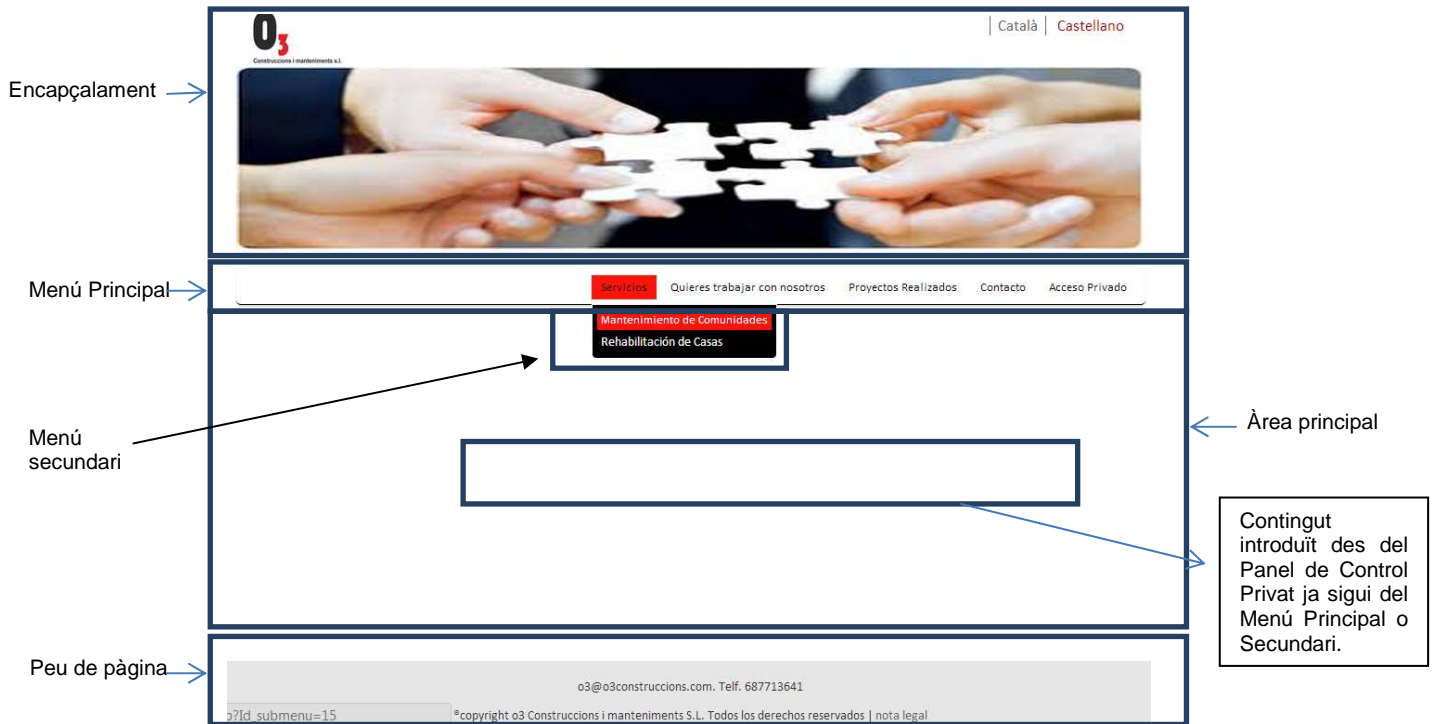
O3
Construccions i manteniments s.l.

Català | Castellano

Encapçalament

Menú Principal

Servicios Quieres trabajar con nosotros Proyectos Realizados Contacto Acceso Privado

Mantenimiento de Comunidades
Rehabilitación de Casas

Menú secundari

Àrea principal

Contingut introduït des del Panel de Control Privat ja sigui del Menú Principal o Secundari.

Peu de pàgina

o3@o3construccions.com. Telf. 687713641

p?Id_submenu=15

©copyright o3 Construccions i manteniments S.L. Todos los derechos reservados | nota legal